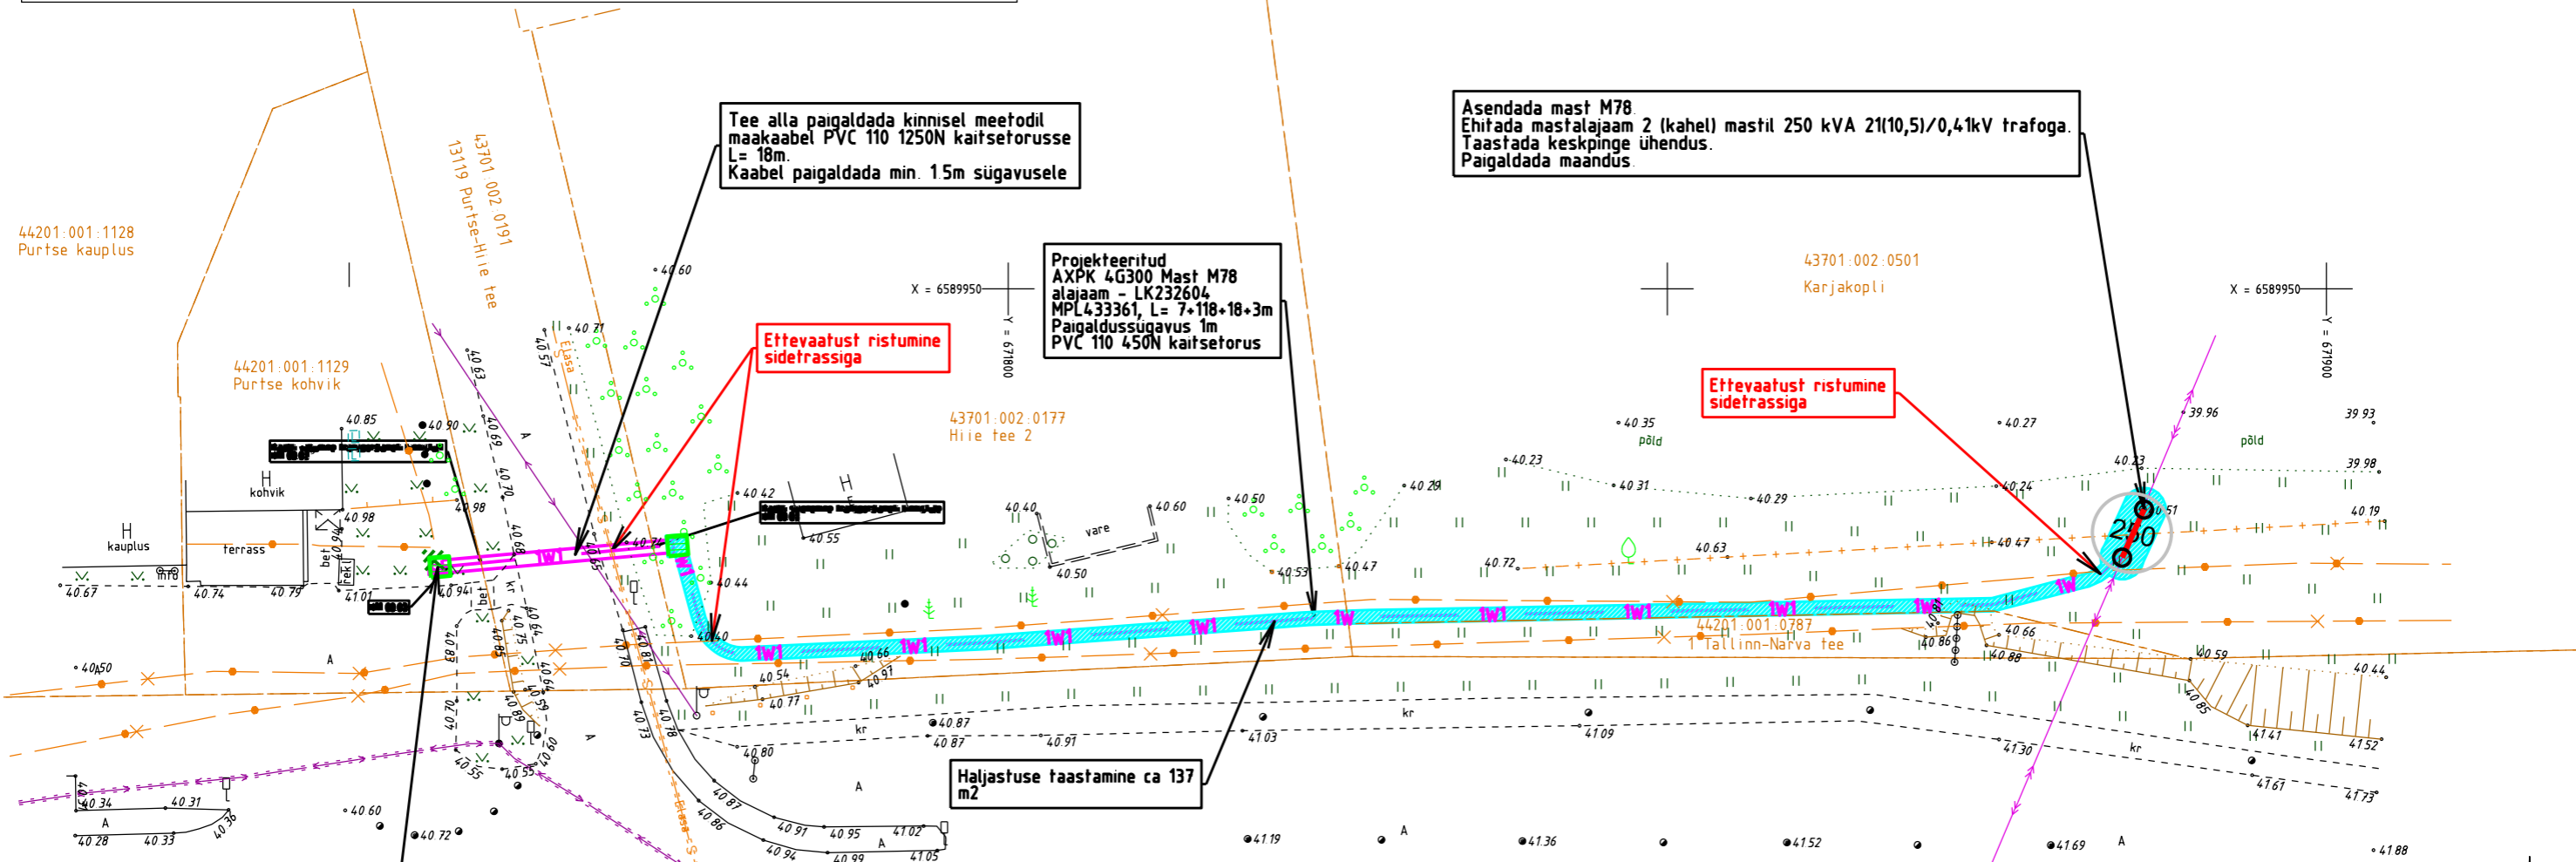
Tee alla paigaldada kinnisel meetodil maakaabel PVC 110 1250N kaitsetorusse L= 18m.
Kaabel paigaldada min. 1.5m sügavusele

Asendada mast M78
Ehitada mastalajaam 2 (kahel) mastil 250 kVA 21(10,5)/0,41kV trafoga.
Taastada keskpinge ühendus.
Paigaldada maandus.

44201:001:1128
Purtse kauplus

43701:002:0191
13119 Purtse-Hiie tee

Projekteeritud
AXPK 4G300 Mast M78
alajaam - LK232604
MPL433361, L= 7+118+18+3m
Paigaldussügavus 1m
PVC 110 450N kaitsetorus

43701:002:0501
Karjakopli

X = 6589950

X = 6589950

Y = 671800

Y = 671900

Ettevaatust ristumine sidetrassiga

Ettevaatust ristumine sidetrassiga

44201:001:1129
Purtse kohvik

43701:002:0177
Hiie tee 2

põld

põld

kohvik

kauplus

terrass

info

vare

250

1W1

44201:001:0787
1 Tallinn-Narva tee

Haljastuse taastamine ca 137 m2

Ejasa

kr

kr

kr

A

A

A

A

A

40.60
40.71
40.57
40.63
40.85
40.90
40.69
40.98
40.98
40.70
40.68
40.67
40.74
40.79
41.01
40.94
40.42
40.55
40.44
40.40
40.35
40.23
40.31
40.29
40.27
40.23
39.96
39.93
39.98
40.19
40.24
40.47
40.51
40.50
40.40
40.60
40.50
40.53
40.47
40.72
40.63
40.66
40.86
40.88
40.59
40.44
40.85
40.50
40.54
40.77
40.66
40.97
40.87
40.87
40.91
41.03
41.09
41.30
41.41
41.52
41.61
41.73
40.80
40.34
40.31
40.28
40.33
40.36
40.60
40.72
40.55
40.55
40.60
40.70
40.83
40.85
40.75
40.64
40.59
40.69
40.70
40.81
40.73
40.78
40.87
40.86
40.91
40.95
41.02
40.94
40.99
41.05
41.19
41.36
41.52
41.69
41.88